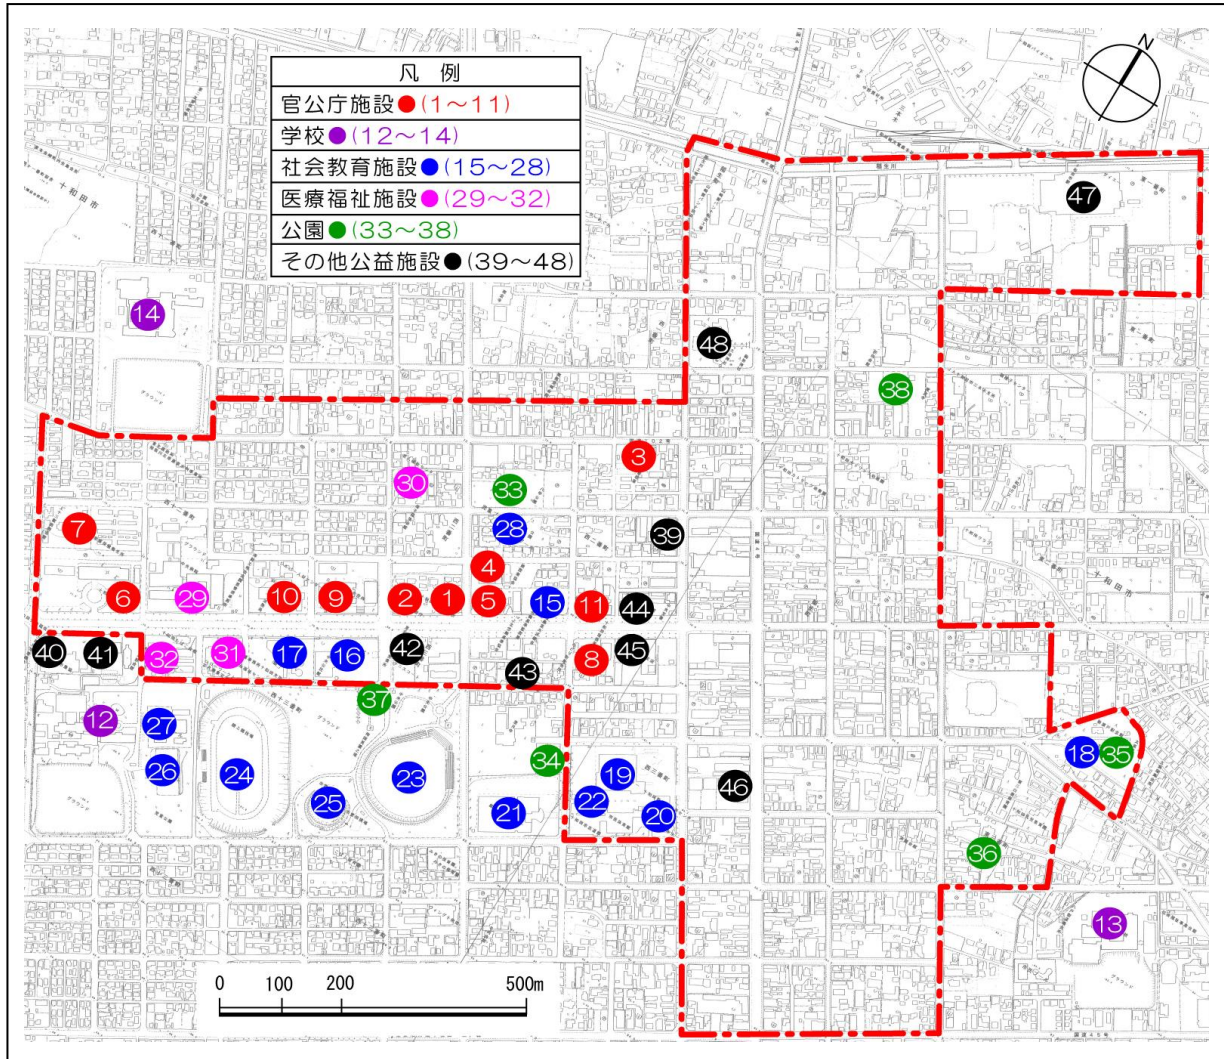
凡　例
官公庁施設●（1～11）
学校●（12～14）
社会教育施設●（15～28）
医療福祉施設●（29～32）
公園●（33～38）
その他公益施設●（39～48）

N

14
47
48
38
3
30
33
28
39
7
4
6
29
10
9
2
1
5
15
11
44
40
41
32
31
17
16
42
8
45
43
37
12
27
34
18
35
19
26
24
23
46
25
22
21
20
36
13

0　100　200　500m